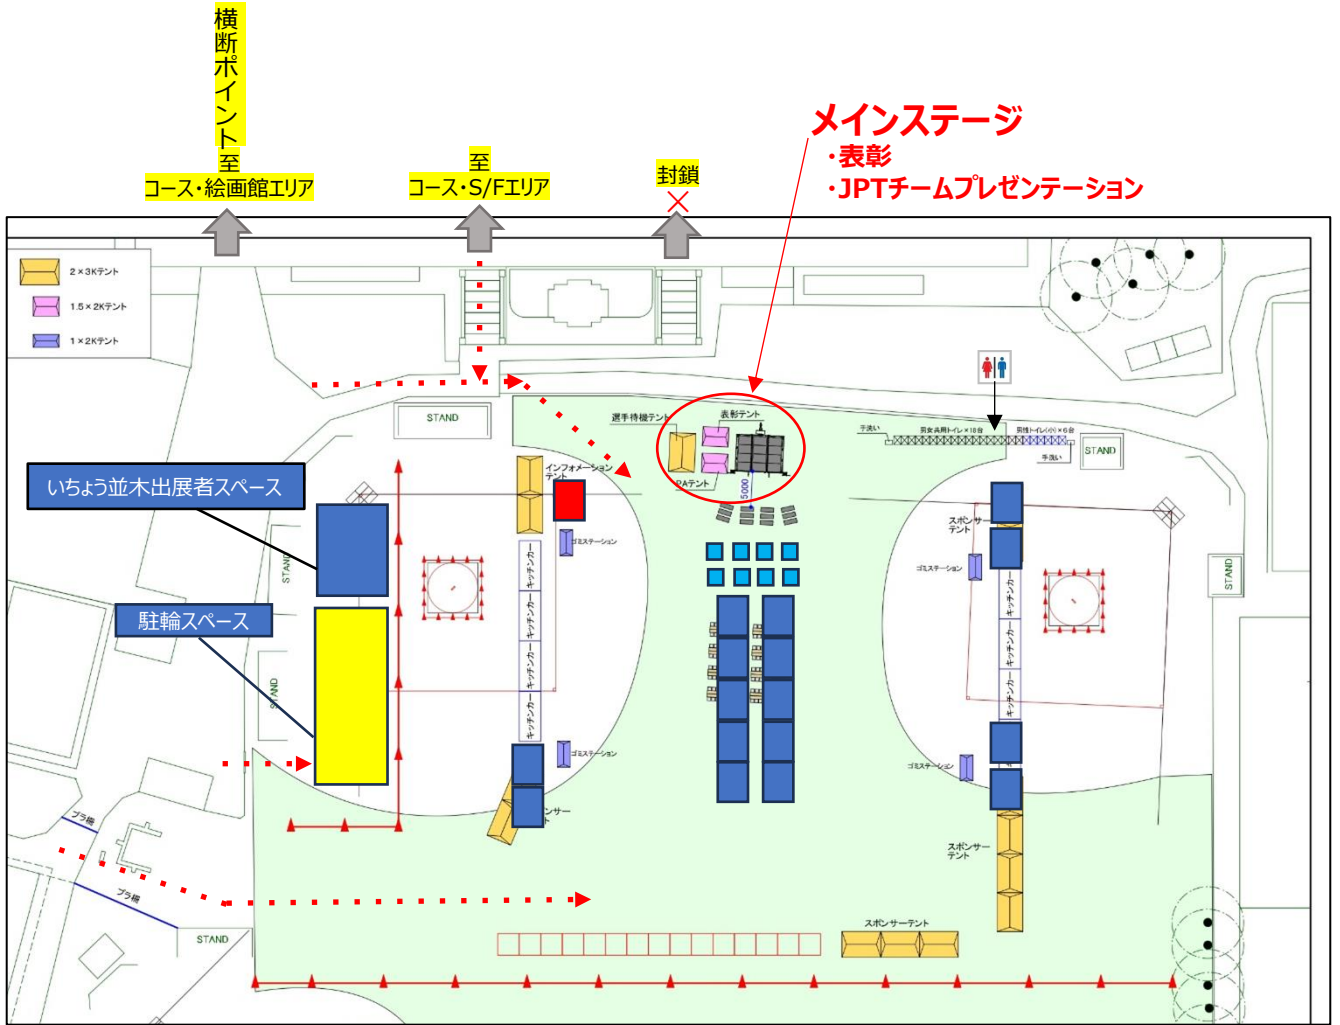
横断ポイント
至
コース・絵画館エリア

至
コース・S/Fエリア

封鎖
×

メインステージ
・表彰
・JPTチームプレゼンテーション

2×3Kテント
1.5×2Kテント
1×2Kテント

STAND

いちょう並木出展者スペース

駐輪スペース

STAND
STAND

選手待機テント
表彰テント
PAテント
5000

インフォメーションテント
ゴミステーション
キッチンカー
キッチンカー
キッチンカー
キッチンカー
ゴミステーション
スポンサーテント

手洗い
男女兼用トイレ×18台
男性トイレ(小)×6台
手洗い
STAND

スポンサーテント
ゴミステーション
キッチンカー
キッチンカー
キッチンカー
ゴミステーション
STAND
スポンサーテント
スポンサーテント

プラ柵
プラ柵
STAND